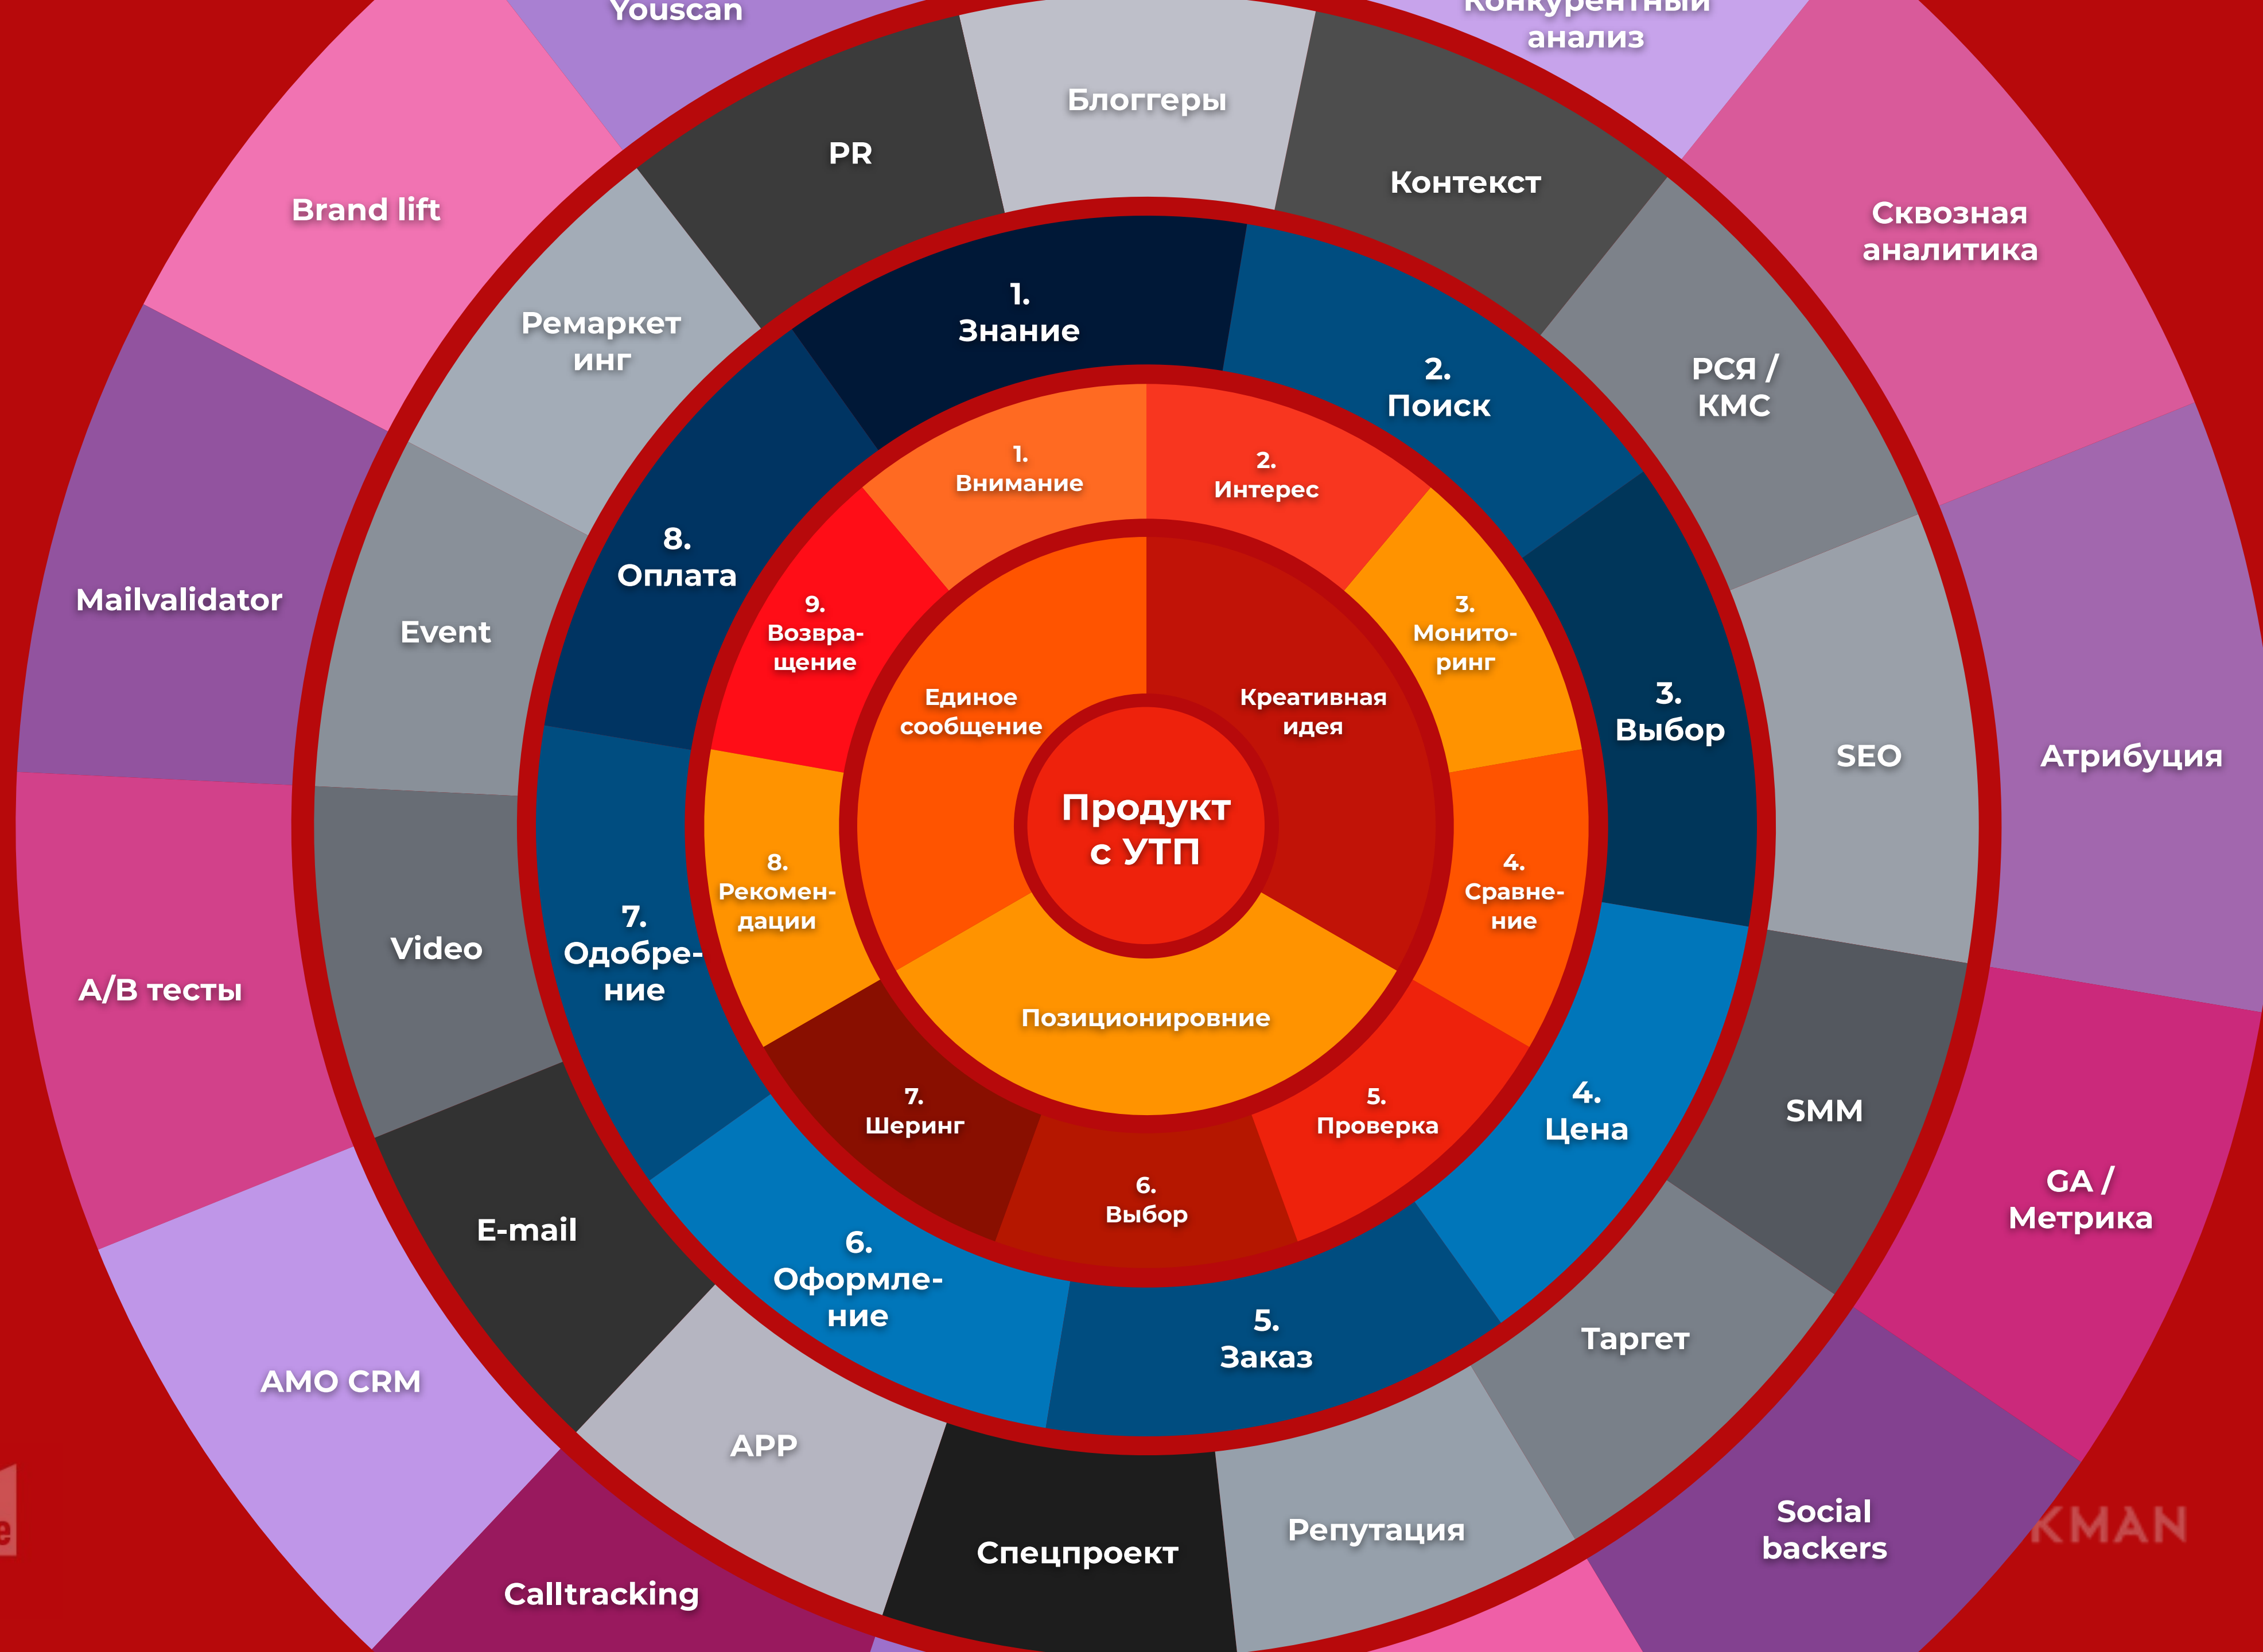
Youscan

Конкурентный анализ

Блоггеры

PR

Контекст

Brand lift

Сквозная аналитика

Ремаркетинг

1. Знание

2. Поиск

РСЯ / КМС

1. Внимание

2. Интерес

8. Оплата

Mailvalidator

Event

9. Возвращение

3. Мониторинг

3. Выбор

Единое сообщение

Креативная идея

SEO

Атрибуция

Продукт с УТП

8. Рекомендации

4. Сравнение

7. Одобрение

Video

A/B тесты

Позиционировние

SMM

7. Шеринг

5. Проверка

4. Цена

GA / Метрика

6. Выбор

E-mail

6. Оформление

5. Заказ

Таргет

AMO CRM

APP

Репутация

Social backers

Спецпроект

Calltracking

KMAN